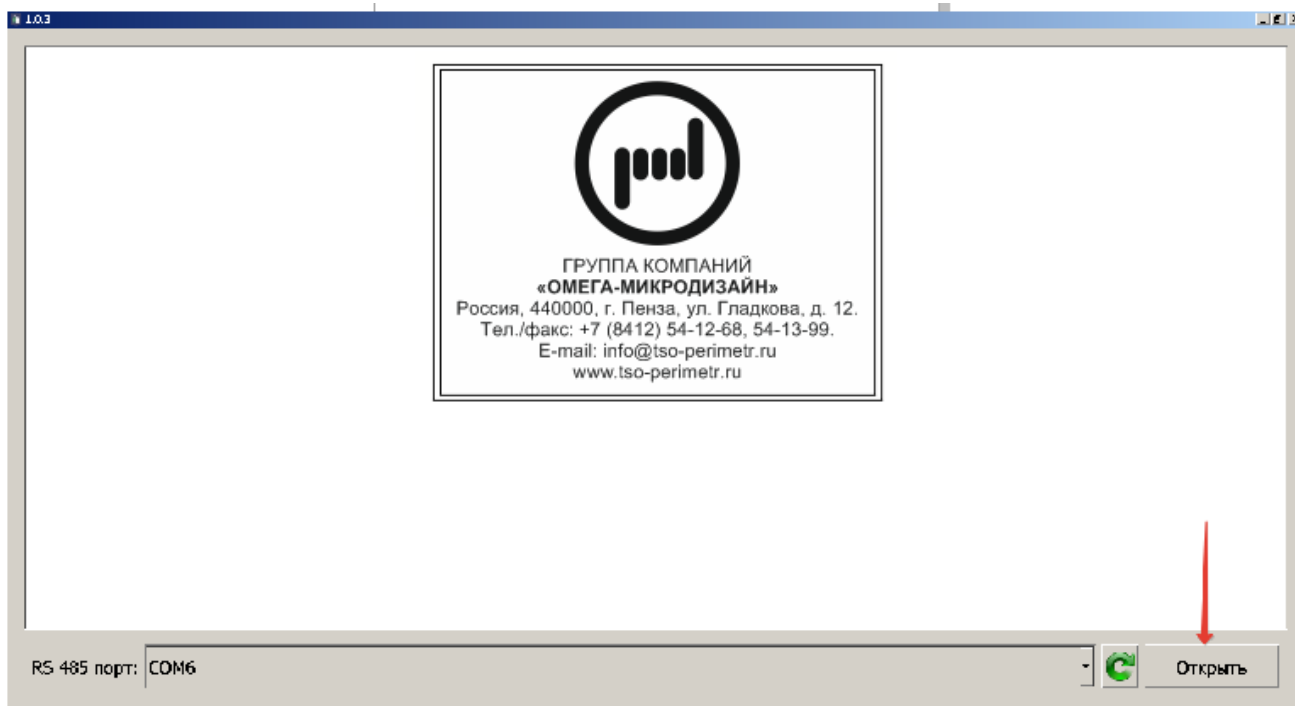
1.0.3

ГРУППА КОМПАНИЙ
«ОМЕГА-МИКРОДИЗАЙН»
Россия, 440000, г. Пенза, ул. Гладкова, д. 12.
Тел./факс: +7 (8412) 54-12-68, 54-13-99.
E-mail: info@tso-perimetr.ru
www.tso-perimetr.ru

RS 485 порт: COM6
Открыть